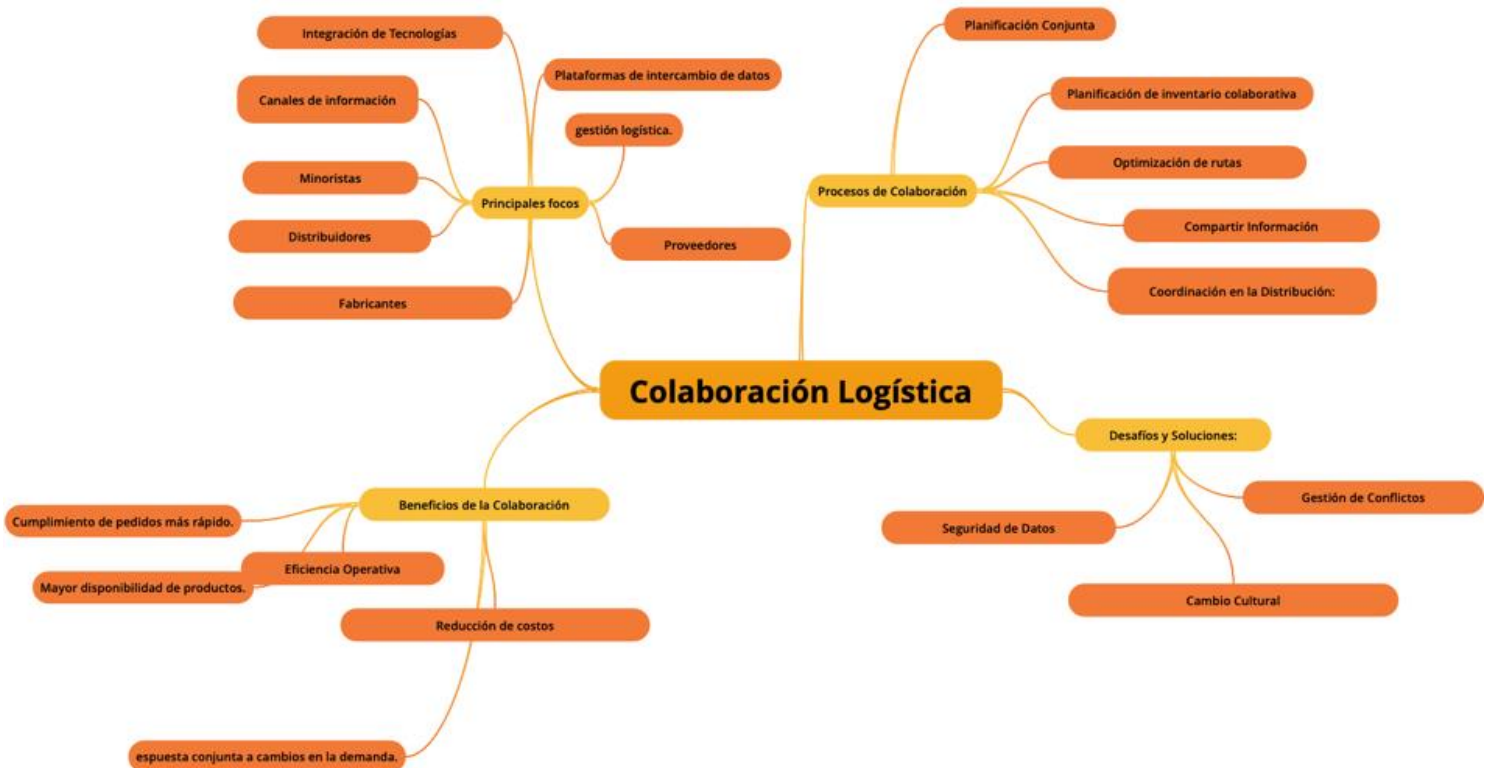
Colaboración Logística

Principales focos
Integración de Tecnologías
Plataformas de intercambio de datos
Canales de información
gestión logística.
Minoristas
Distribuidores
Proveedores
Fabricantes

Procesos de Colaboración
Planificación Conjunta
Planificación de inventario colaborativa
Optimización de rutas
Compartir Información
Coordinación en la Distribución:

Desafíos y Soluciones:
Gestión de Conflictos
Seguridad de Datos
Cambio Cultural

Beneficios de la Colaboración
Cumplimiento de pedidos más rápido.
Eficiencia Operativa
Mayor disponibilidad de productos.
Reducción de costos
espuesta conjunta a cambios en la demanda.